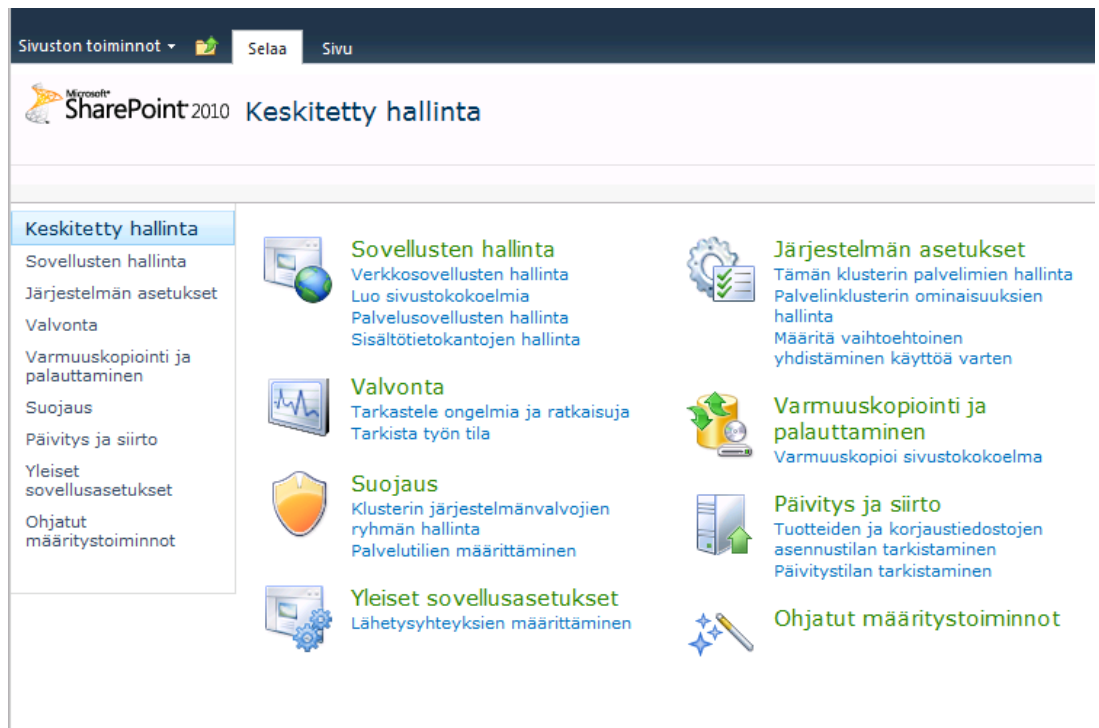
Sivuston toiminnot ▾ Selaa Sivu

Microsoft® SharePoint 2010 Keskitetty hallinta

Keskitetty hallinta
Sovellusten hallinta
Järjestelmän asetukset
Valvonta
Varmuuskopiointi ja palauttaminen
Suojaus
Päivitys ja siirto
Yleiset sovellusasetukset
Ohjatut määritystoiminnot

Sovellusten hallinta
Verkkosovellusten hallinta
Luo sivustokokoelmia
Palvelusovellusten hallinta
Sisältötietokantojen hallinta

Valvonta
Tarkastele ongelmia ja ratkaisuja
Tarkista työn tila

Suojaus
Klusterin järjestelmänvalvojien ryhmän hallinta
Palvelutilien määrittäminen

Yleiset sovellusasetukset
Lähetysyhteyksien määrittäminen

Järjestelmän asetukset
Tämän klusterin palvelimien hallinta
Palvelinklusterin ominaisuuksien hallinta
Määritä vaihtoehtoinen yhdistäminen käyttöä varten

Varmuuskopiointi ja palauttaminen
Varmuuskopioi sivustokokoelma

Päivitys ja siirto
Tuotteiden ja korjaustiedostojen asennustilan tarkistaminen
Päivitystilan tarkistaminen

Ohjatut määritystoiminnot